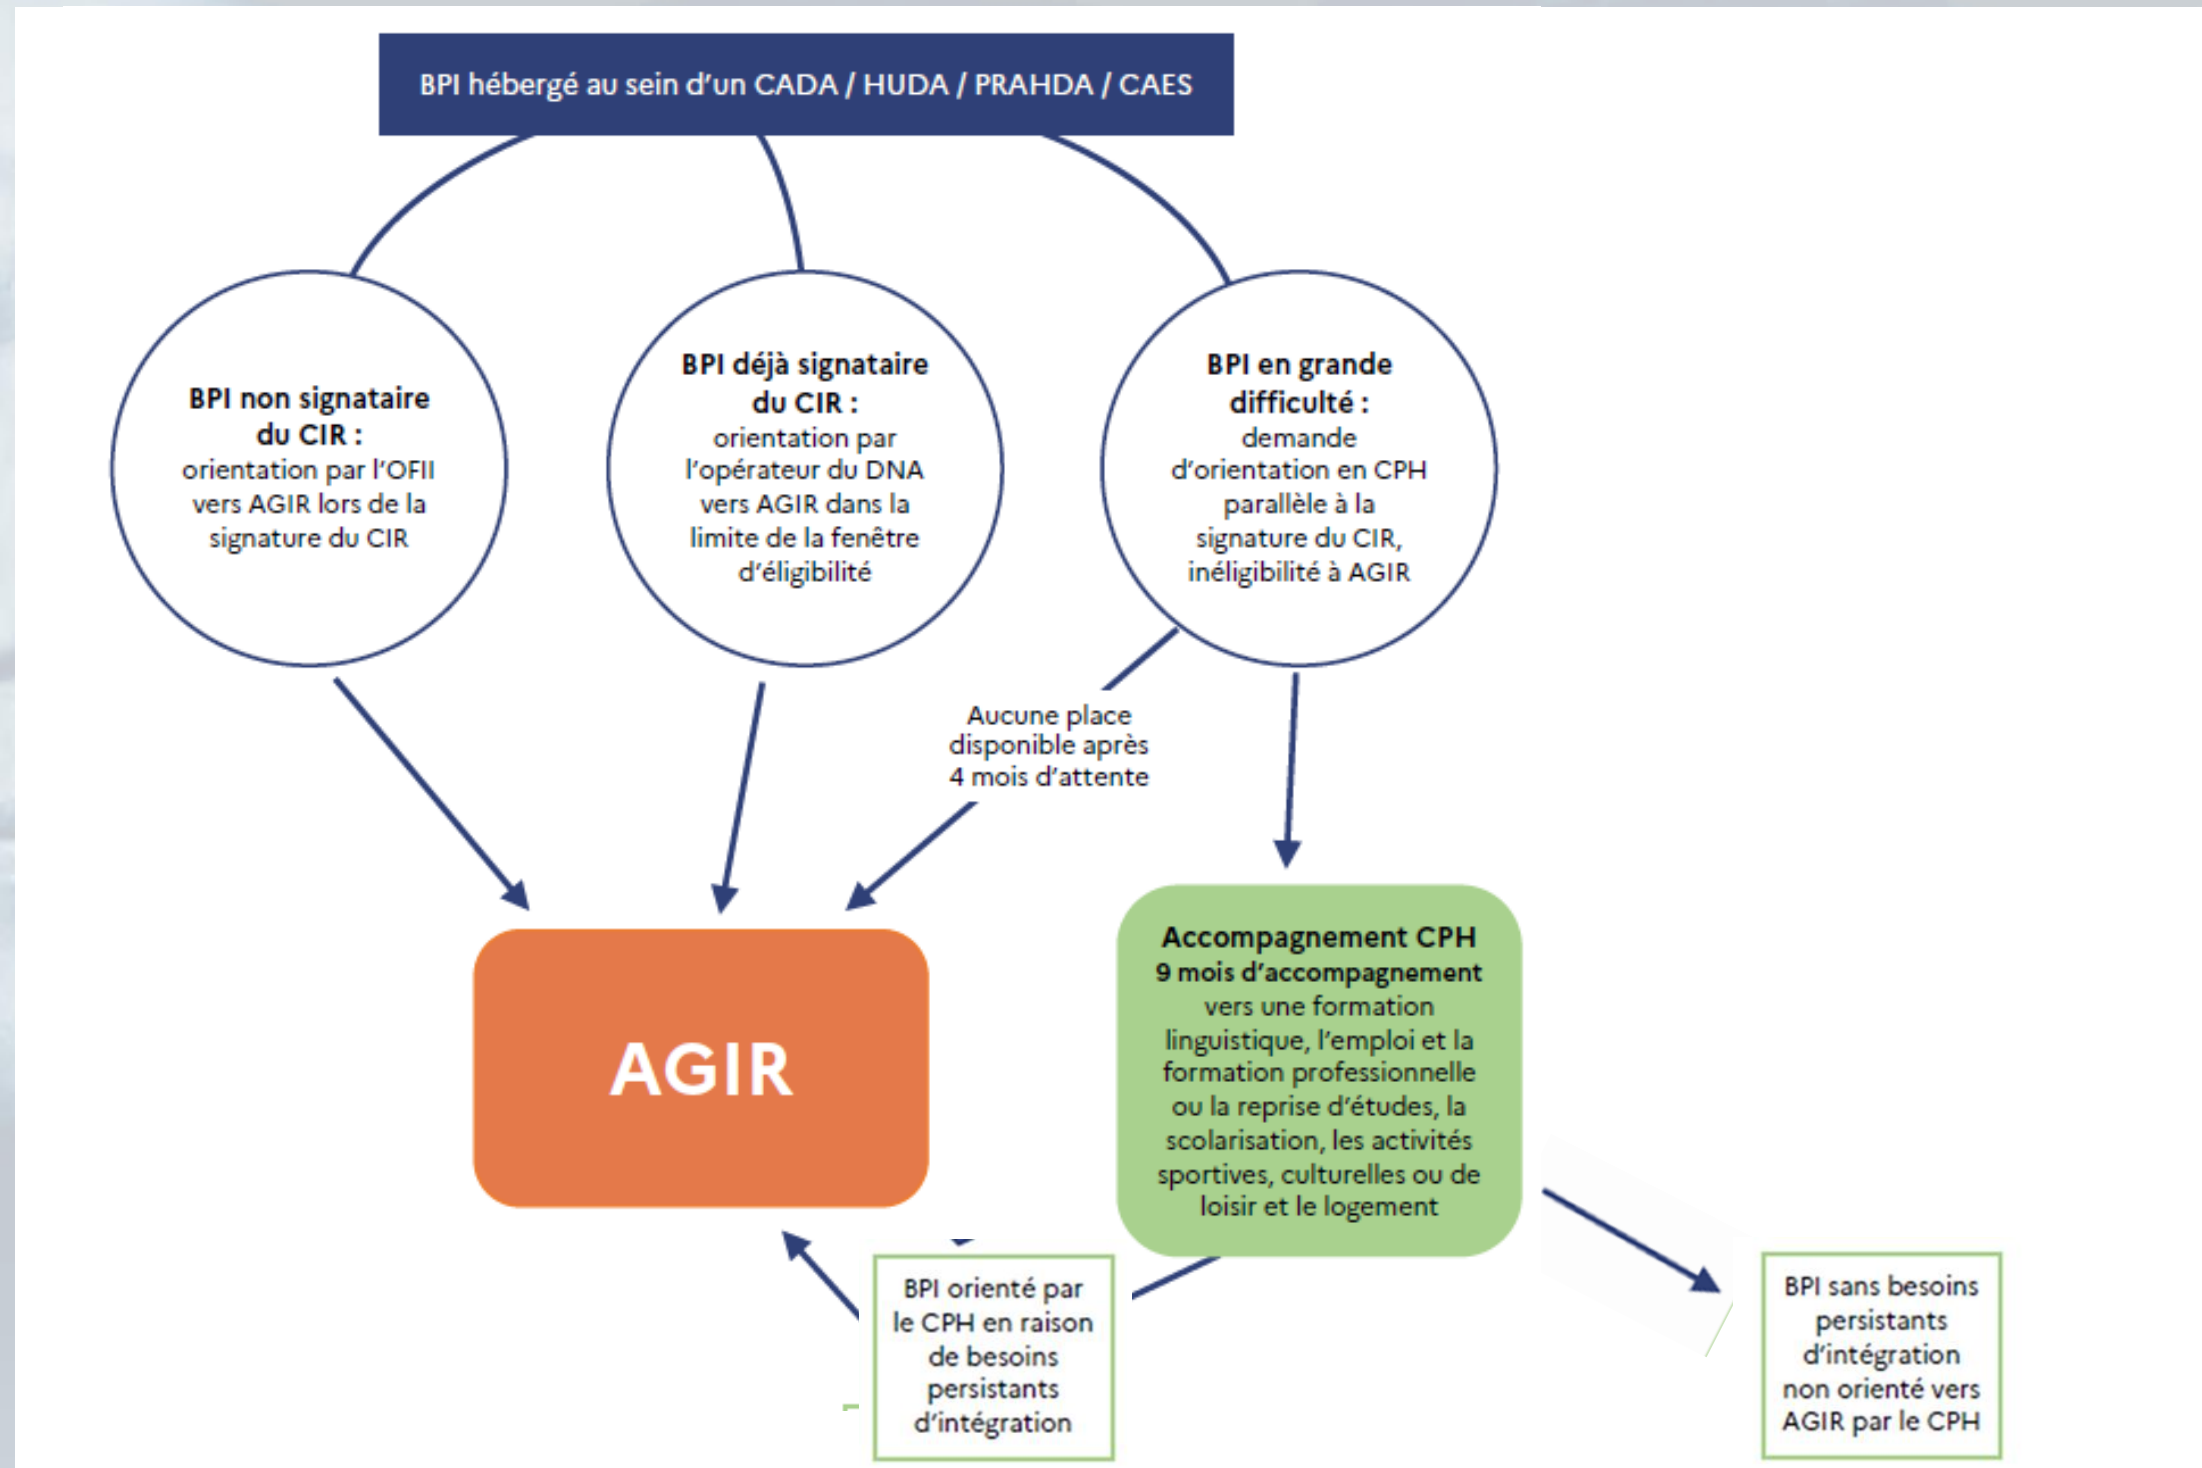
BPI hébergé au sein d'un CADA / HUDA / PRAHDA / CAES

**BPI non signataire du CIR :** orientation par l'OFII vers AGIR lors de la signature du CIR

**BPI déjà signataire du CIR :** orientation par l'opérateur du DNA vers AGIR dans la limite de la fenêtre d'éligibilité

**BPI en grande difficulté :** demande d'orientation en CPH parallèle à la signature du CIR, inéligibilité à AGIR

Aucune place disponible après 4 mois d'attente

AGIR

**Accompagnement CPH**
**9 mois d'accompagnement** vers une formation linguistique, l'emploi et la formation professionnelle ou la reprise d'études, la scolarisation, les activités sportives, culturelles ou de loisir et le logement

BPI orienté par le CPH en raison de besoins persistants d'intégration

BPI sans besoins persistants d'intégration non orienté vers AGIR par le CPH